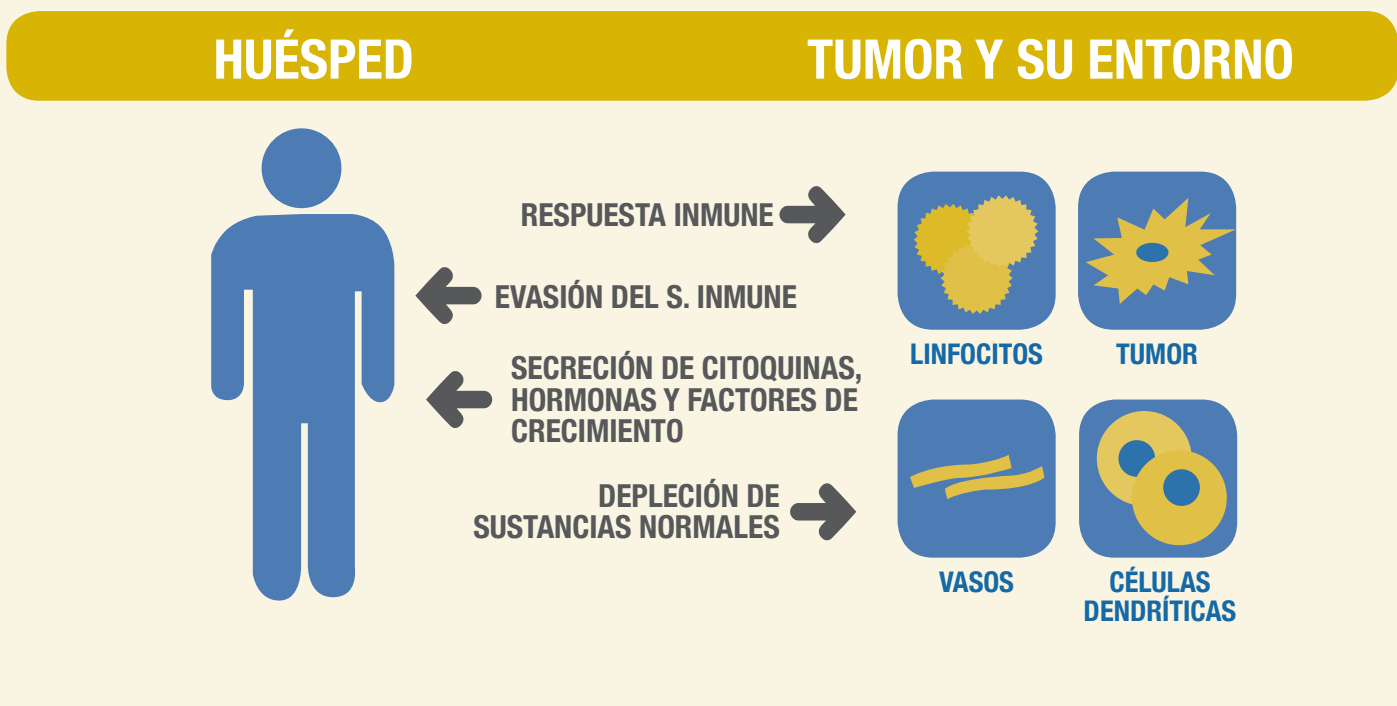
HUÉSPED

TUMOR Y SU ENTORNO

RESPUESTA INMUNE

EVASIÓN DEL S. INMUNE

SECRECIÓN DE CITOQUINAS, HORMONAS Y FACTORES DE CRECIMIENTO

DEPLECIÓN DE SUSTANCIAS NORMALES

LINFOCITOS

TUMOR

VASOS

CÉLULAS DENDRÍTICAS